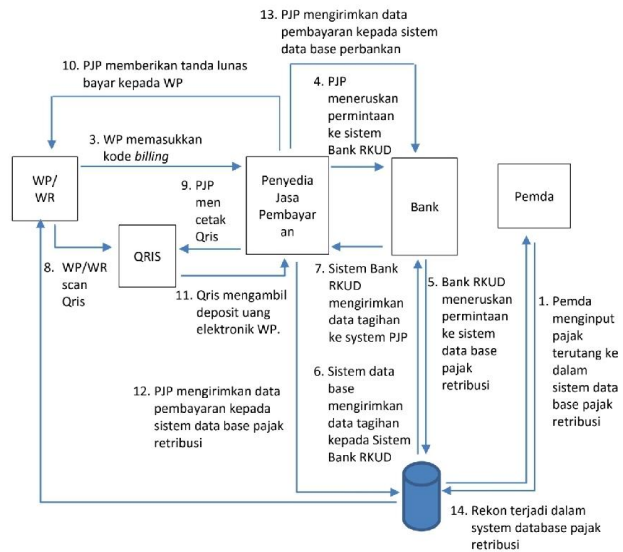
13. PJP mengirimkan data pembayaran kepada sistem data base perbankan

10. PJP memberikan tanda lunas bayar kepada WP

4. PJP meneruskan permintaan ke sistem Bank RKUD

3. WP memasukkan kode *billing*

WP/ WR

9. PJP men cetak Qris

Penyedia Jasa Pembayar an

Bank

Pemda

QRIS

8. WP/WR scan Qris

11. Qris mengambil deposit uang elektronik WP.

7. Sistem Bank RKUD mengirimkan data tagihan ke system PJP

5. Bank RKUD meneruskan permintaan ke sistem data base pajak retribusi

1. Pemda menginput pajak terutang ke dalam sistem data base pajak retribusi

12. PJP mengirimkan data pembayaran kepada sistem data base pajak retribusi

6. Sistem data base mengirimkan data tagihan kepada Sistem Bank RKUD

14. Rekon terjadi dalam system database pajak retribusi